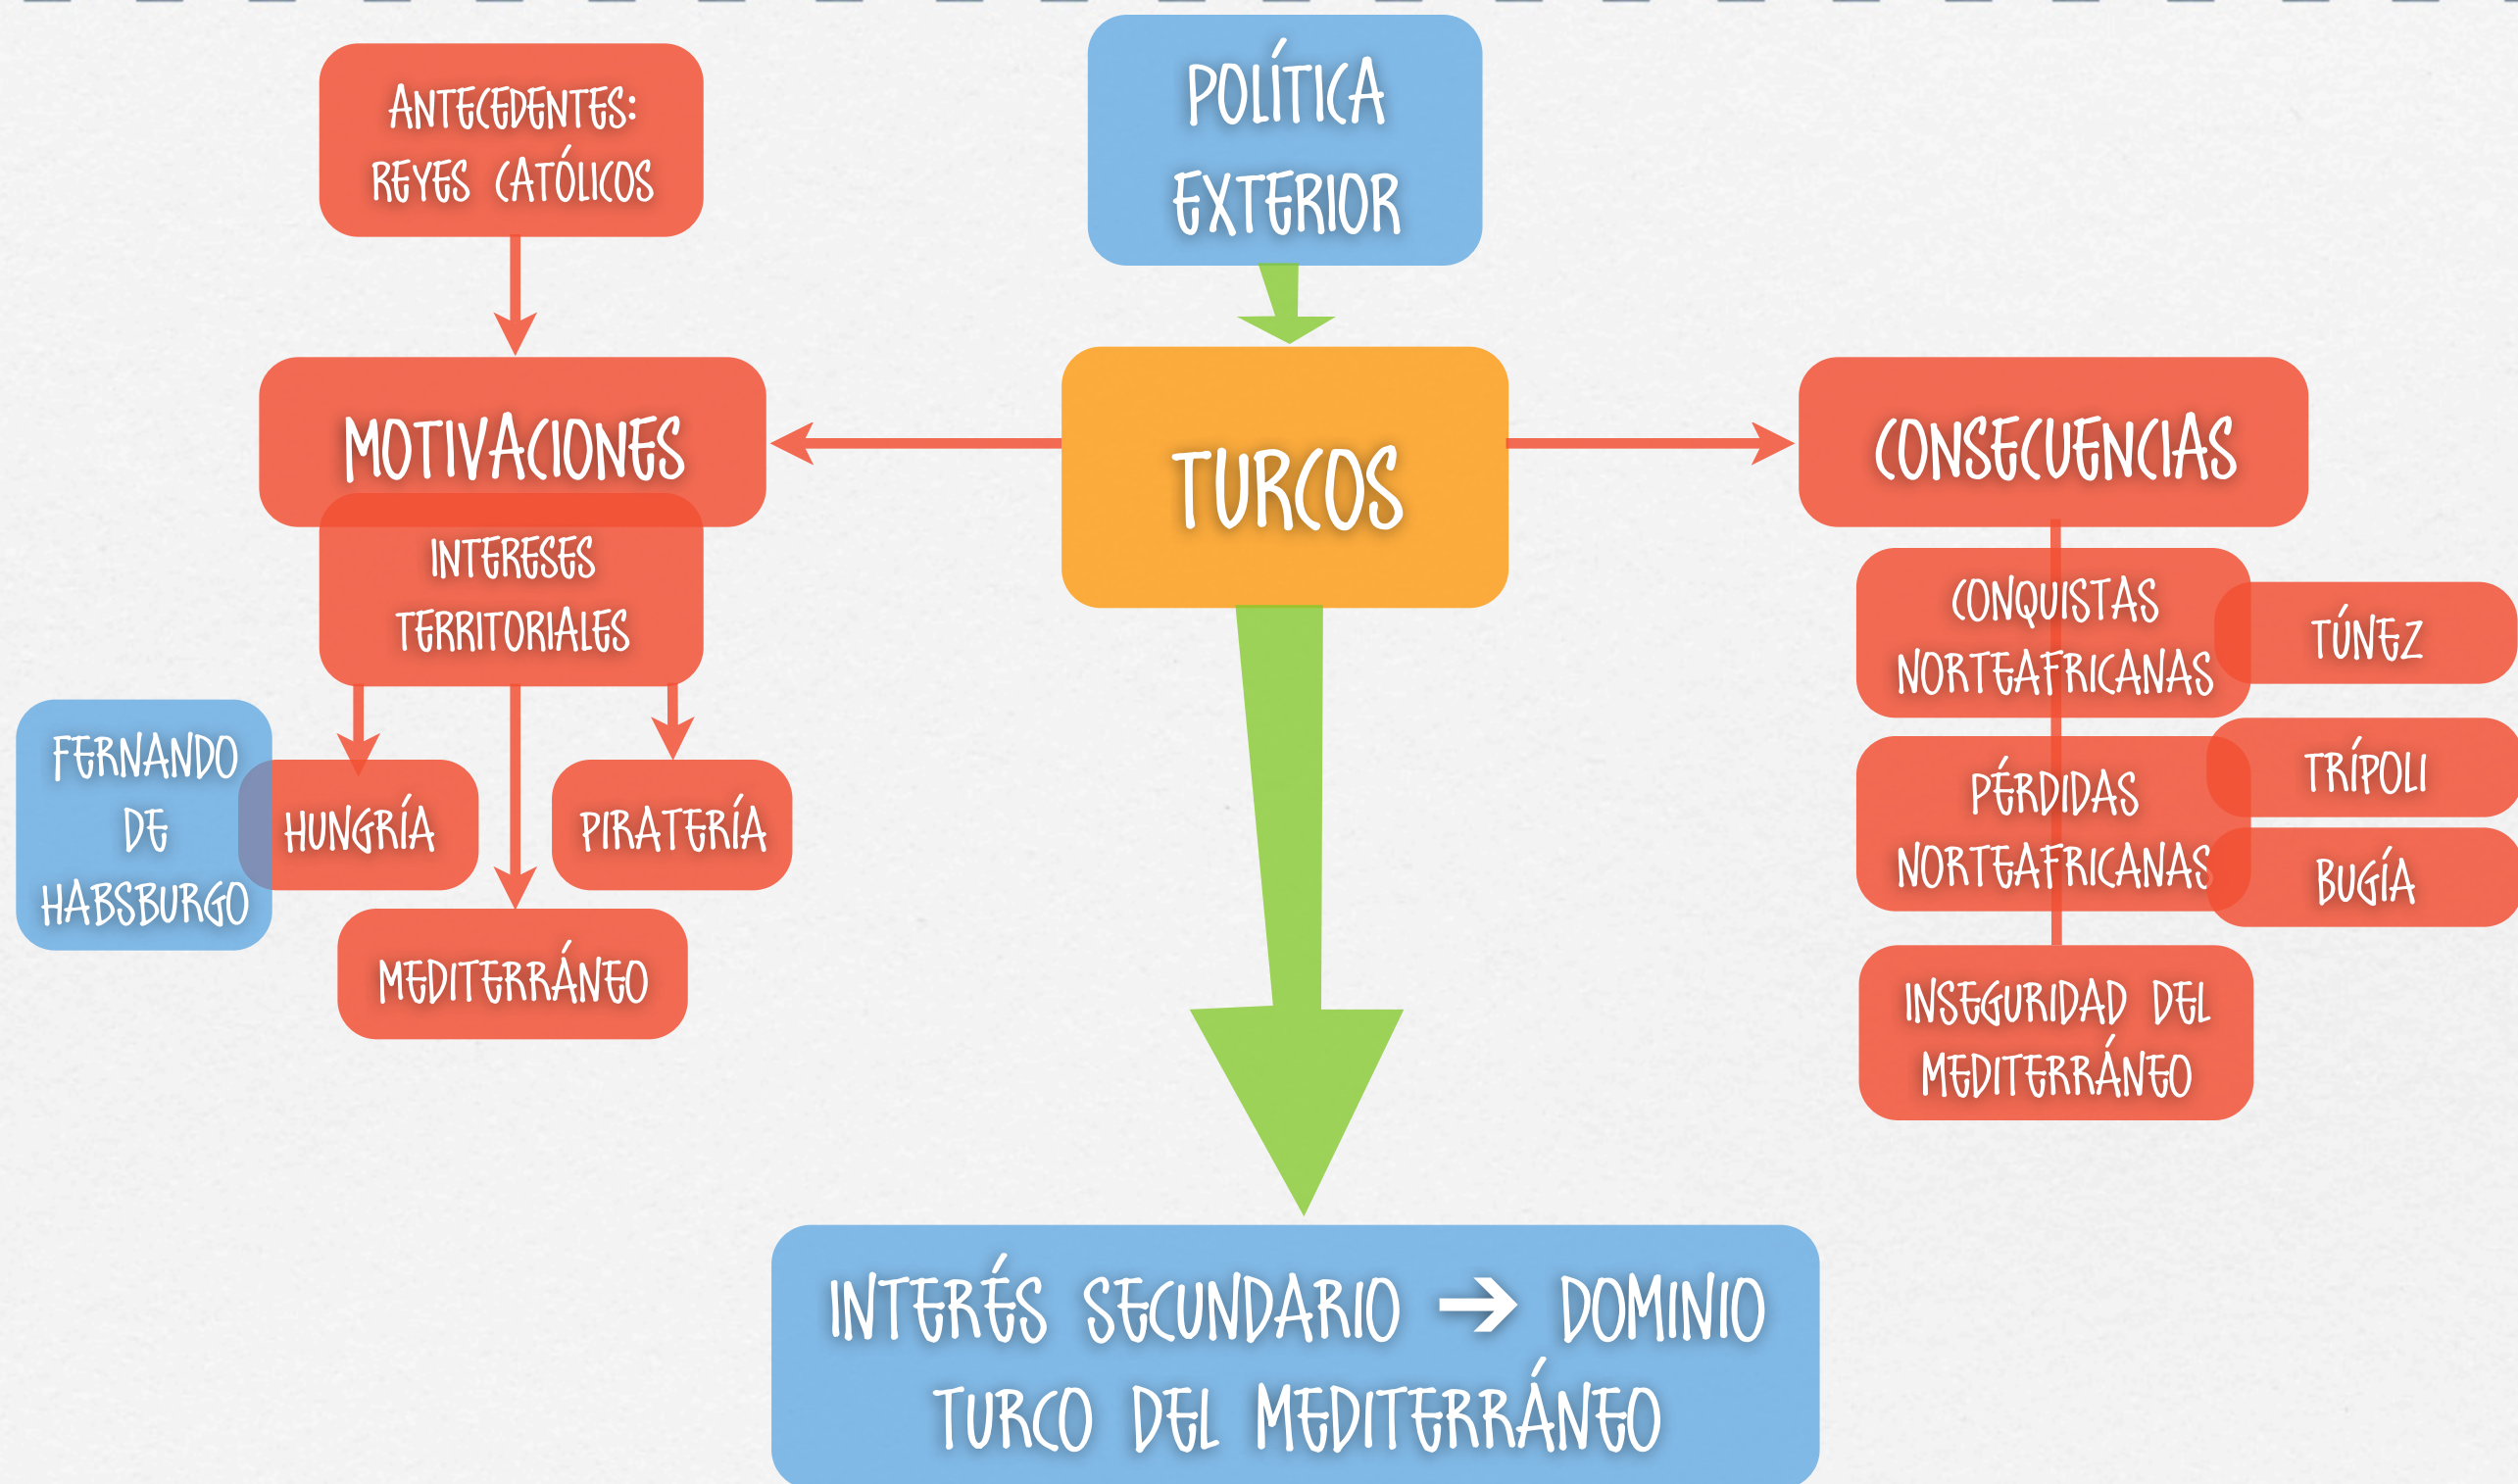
ANTECEDENTES: REYES CATÓLICOS

POLÍTICA EXTERIOR

MOTIVACIONES

INTERESES TERRITORIALES

TURCOS

CONSECUENCIAS

CONQUISTAS NORTEAFRICANAS

TÚNEZ

TRÍPOLI

PÉRDIDAS NORTEAFRICANAS

BUGÍA

INSEGURIDAD DEL MEDITERRÁNEO

FERNANDO DE HABSBURGO

HUNGRÍA

PIRATERÍA

MEDITERRÁNEO

INTERÉS SECUNDARIO → DOMINIO TURCO DEL MEDITERRÁNEO